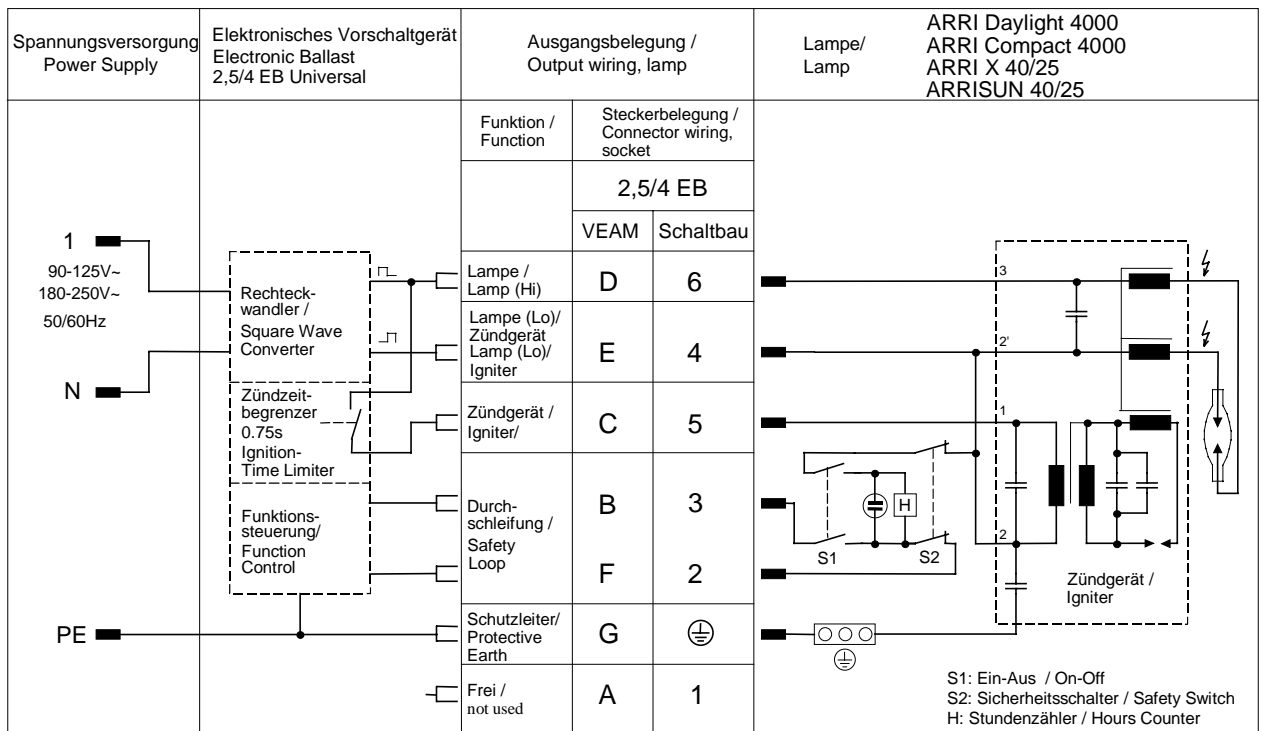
| Spannungsversorgung Power Supply | Elektronisches Vorschaltgerät Electronic Ballast 2,5/4 EB Universal | Ausgangsbelegung / Output wiring, lamp | | | Lampe/ Lamp | ARRI Daylight 4000 ARRI Compact 4000 ARRI X 40/25 ARRISUN 40/25 |
|---|---|---|---|---|---|---|
| | | Funktion / Function | Steckerbelegung / Connector wiring, socket | | | |
| | | | 2,5/4 EB | | | |
| | | | VEAM | Schaltbau | | |
| 1 | | Lampe / Lamp (Hi) | D | 6 | | |
| 90-125V~ 180-250V~ 50/60Hz | Rechteckwandler / Square Wave Converter | Lampe (Lo)/ Zündgerät Lamp (Lo)/ Igniter | E | 4 | | |
| N | Zündzeitbegrenzer 0.75s Ignition-Time Limiter | Zündgerät / Igniter/ | C | 5 | | |
| | Funktionssteuerung/ Function Control | Durchschleifung / Safety Loop | B | 3 | | |
| | | | F | 2 | | |
| PE | | Schutzleiter/ Protective Earth | G | ⏚ | | |
| | | Frei / not used | A | 1 | | |

3

2'

1

2

H

S1

S2

Zündgerät / Igniter

S1: Ein-Aus / On-Off
S2: Sicherheitsschalter / Safety Switch
H: Stundenzähler / Hours Counter